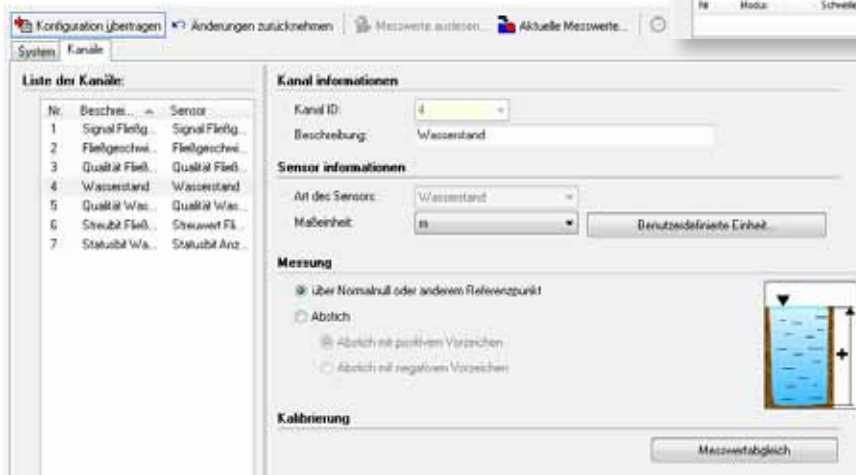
Konfiguration übertragen | Änderungen zurücknehmen | Messwerte auslesen... | Aktuelle Messwerte...

Nr. | Modus | Schwelle

System | Kanäle

Liste der Kanäle:

| Nr. | Beschrei... | Sensor |
|---|---|---|
| 1 | Signal Fließg... | Signal Fließg... |
| 2 | Fließgeschwi... | Fließgeschwi... |
| 3 | Qualität Fließ... | Qualität Fließ... |
| 4 | Wasserstand | Wasserstand |
| 5 | Qualität Was... | Qualität Was... |
| 6 | Streubit Fließ... | Streuwert Fli... |
| 7 | Statusbit Wa... | Statusbit Anz... |

Kanal informationen

Kanal ID: 4

Beschreibung: Wasserstand

Sensor informationen

Art des Sensors: Wasserstand

Maßeinheit: m

Benutzerdefinierte Einheit...

Messung

Über Normalnull oder anderem Referenzpunkt

Abstich

Abstich mit positiven Vorzeichen

Abstich mit negativen Vorzeichen

+

Kalibrierung

Messwertabgleich